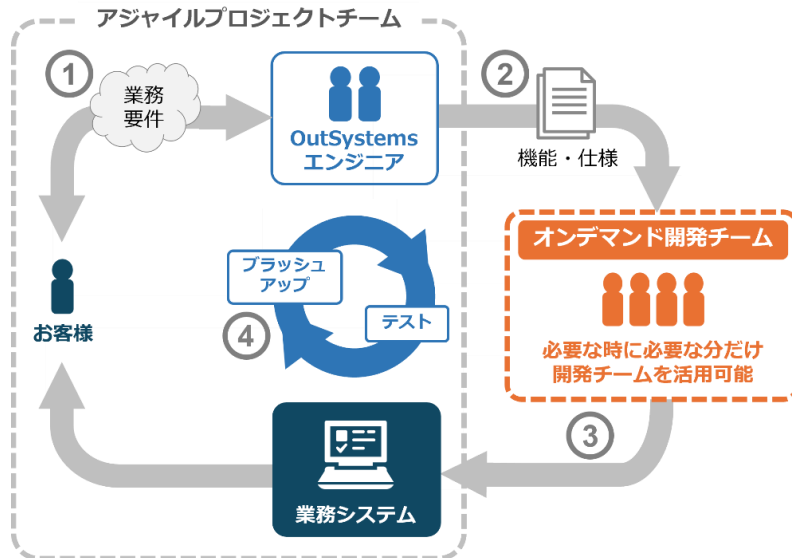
アジャイルプロジェクトチーム

1

業務要件

OutSystems エンジニア

2

機能・仕様

お客様

ブラッシュアップ

4

テスト

オンデマンド開発チーム

必要な時に必要な分だけ開発チームを活用可能

3

業務システム